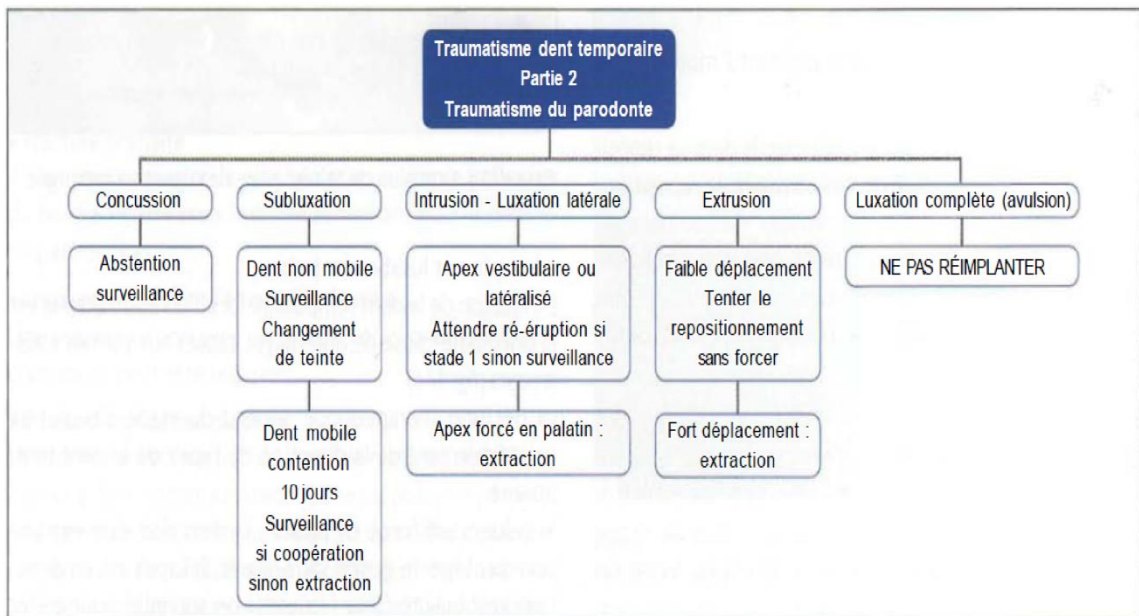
Traumatisme dent temporaire
Partie 2
Traumatisme du parodonte

Concussion

Abstention surveillance

Subluxation

Dent non mobile Surveillance Changement de teinte

Dent mobile contention 10 jours Surveillance si coopération sinon extraction

Intrusion - Luxation latérale

Apex vestibulaire ou latéralisé Attendre ré-éruption si stade 1 sinon surveillance

Apex forcé en palatin : extraction

Extrusion

Faible déplacement Tenter le repositionnement sans forcer

Fort déplacement : extraction

Luxation complète (avulsion)

NE PAS RÉIMPLANTER